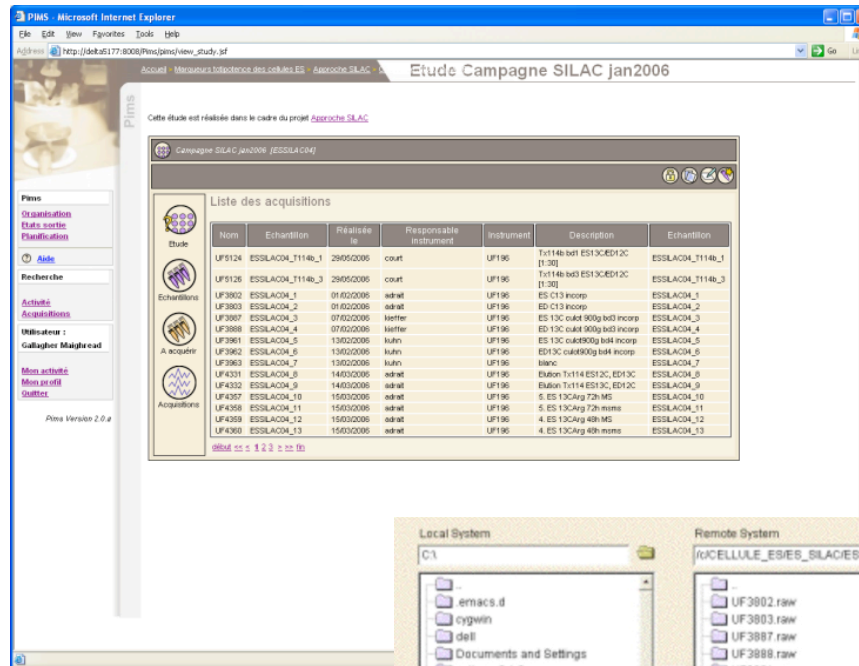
PIMS - Microsoft Internet Explorer

File Edit View Favorites Tools Help

Address http://delta5177:8008/Pims/pims/view_study.jsf

Go

Accueil > Marqueurs totipotence des cellules ES > Approche SILAC > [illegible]

Etude Campagne SILAC jan2006

Pims

Cette étude est réalisée dans le cadre du projet Approche SILAC

Campagne SILAC jan2006 [ESSILAC04]

Pims
Organisation
Etats sortie
Planification

Aide

Recherche

Activité
Acquisitions

Utilisateur :
Gallagher Maighread

Mon activité
Mon profil
Quitter

Pims Version 2.0.a

Etude

Echantillons

A acquérir

Acquisitions

Liste des acquisitions

| Nom | Echantillon | Réalisée le | Responsable instrument | Instrument | Description | Echantillon |
|---|---|---|---|---|---|---|
| UF5124 | ESSILAC04_T114b_1 | 29/05/2006 | court | UF196 | Tx114b bd1 ES13C/ED12C [1:30] | ESSILAC04_T114b_1 |
| UF5126 | ESSILAC04_T114b_3 | 29/05/2006 | court | UF196 | Tx114b bd3 ES13C/ED12C [1:30] | ESSILAC04_T114b_3 |
| UF3802 | ESSILAC04_1 | 01/02/2006 | adrait | UF196 | ES C13 incorp | ESSILAC04_1 |
| UF3803 | ESSILAC04_2 | 01/02/2006 | adrait | UF196 | ED C13 incorp | ESSILAC04_2 |
| UF3887 | ESSILAC04_3 | 07/02/2006 | kieffer | UF196 | ES 13C culot 900g bd3 incorp | ESSILAC04_3 |
| UF3888 | ESSILAC04_4 | 07/02/2006 | kieffer | UF196 | ED 13C culot 900g bd3 incorp | ESSILAC04_4 |
| UF3961 | ESSILAC04_5 | 13/02/2006 | kuhn | UF196 | ES 13C culot900g bd4 incorp | ESSILAC04_5 |
| UF3962 | ESSILAC04_6 | 13/02/2006 | kuhn | UF196 | ED13C culot900g bd4 incorp | ESSILAC04_6 |
| UF3963 | ESSILAC04_7 | 13/02/2006 | kuhn | UF196 | blanc | ESSILAC04_7 |
| UF4331 | ESSILAC04_8 | 14/03/2006 | adrait | UF196 | Elution Tx114 ES12C, ED13C | ESSILAC04_8 |
| UF4332 | ESSILAC04_9 | 14/03/2006 | adrait | UF196 | Elution Tx114 ES13C, ED12C | ESSILAC04_9 |
| UF4357 | ESSILAC04_10 | 15/03/2006 | adrait | UF196 | 5. ES 13CArg 72h MS | ESSILAC04_10 |
| UF4358 | ESSILAC04_11 | 15/03/2006 | adrait | UF196 | 5. ES 13CArg 72h msms | ESSILAC04_11 |
| UF4359 | ESSILAC04_12 | 15/03/2006 | adrait | UF196 | 4. ES 13CArg 48h MS | ESSILAC04_12 |
| UF4360 | ESSILAC04_13 | 15/03/2006 | adrait | UF196 | 4. ES 13CArg 48h msms | ESSILAC04_13 |

début << < 1 2 3 > >> fin

Local System
C:\
..
.emacs.d
cygwin
dell
Documents and Settings

Remote System
/c/CELLULE_ES/ES_SILAC/ES
..
UF3802.raw
UF3803.raw
UF3887.raw
UF3888.raw